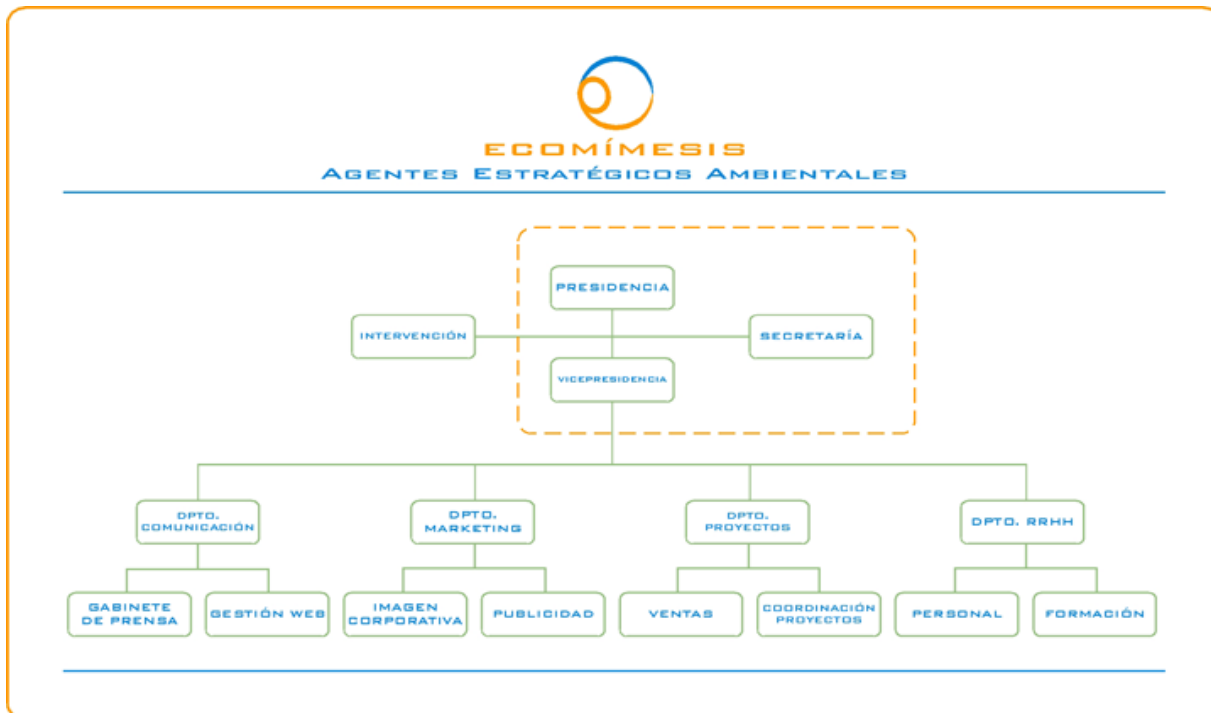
ECOMÍMESIS
Agentes Estratégicos Ambientales

PRESIDENCIA

INTERVENCIÓN

SECRETARÍA

VICEPRESIDENCIA

DPTO. COMUNICACIÓN

DPTO. MARKETING

DPTO. PROYECTOS

DPTO. RRHH

GABINETE DE PRENSA

GESTIÓN WEB

IMAGEN CORPORATIVA

PUBLICIDAD

VENTAS

COORDINACIÓN PROYECTOS

PERSONAL

FORMACIÓN